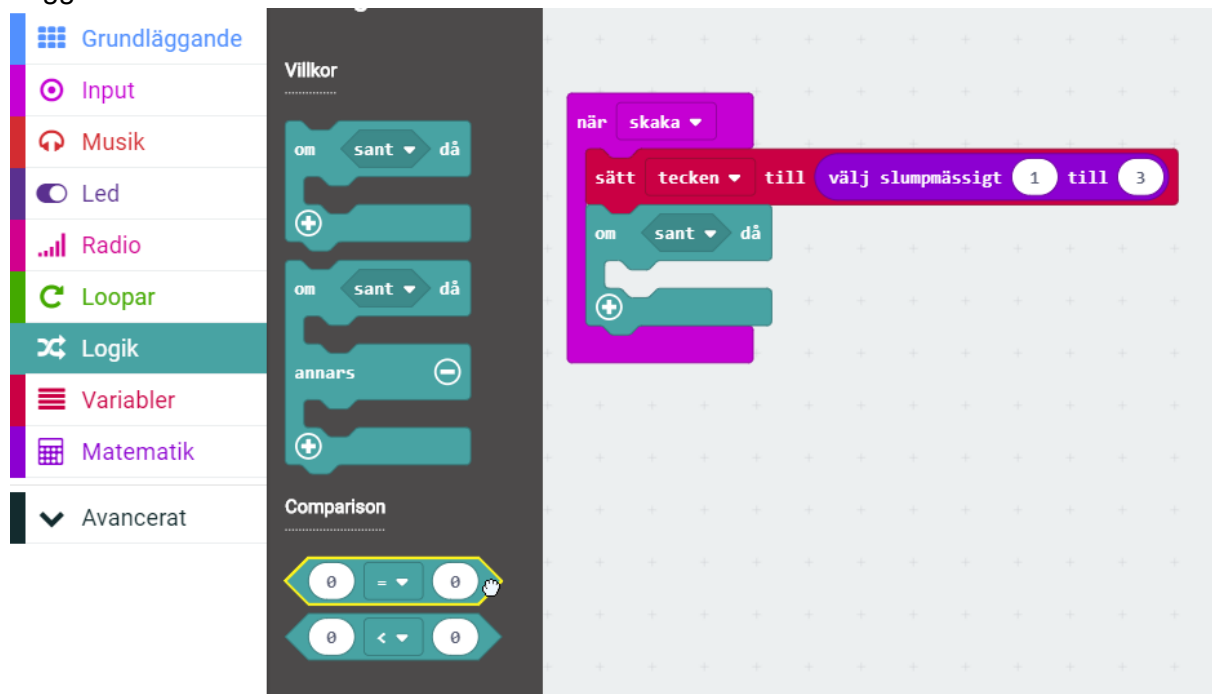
Grundläggande
Input
Musik
Led
Radio
Loopar
Logik
Variabler
Matematik
Avancerat

Villkor
om sant då
om sant då
annars
Comparison
0 = 0
0 < 0

när skaka
sätt tecken till välj slumpmässigt 1 till 3
om sant då